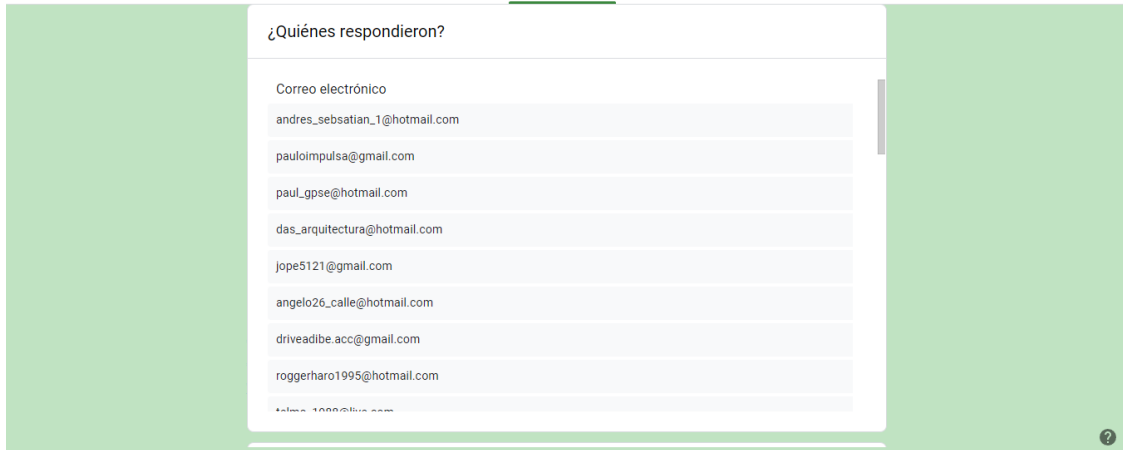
¿Quiénes respondieron?

Correo electrónico

andres_sebsatian_1@hotmail.com

pauloimpulsa@gmail.com

paul_gpse@hotmail.com

das_arquitectura@hotmail.com

jope5121@gmail.com

angelo26_calle@hotmail.com

driveadibe.acc@gmail.com

roggerharo1995@hotmail.com

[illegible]

?